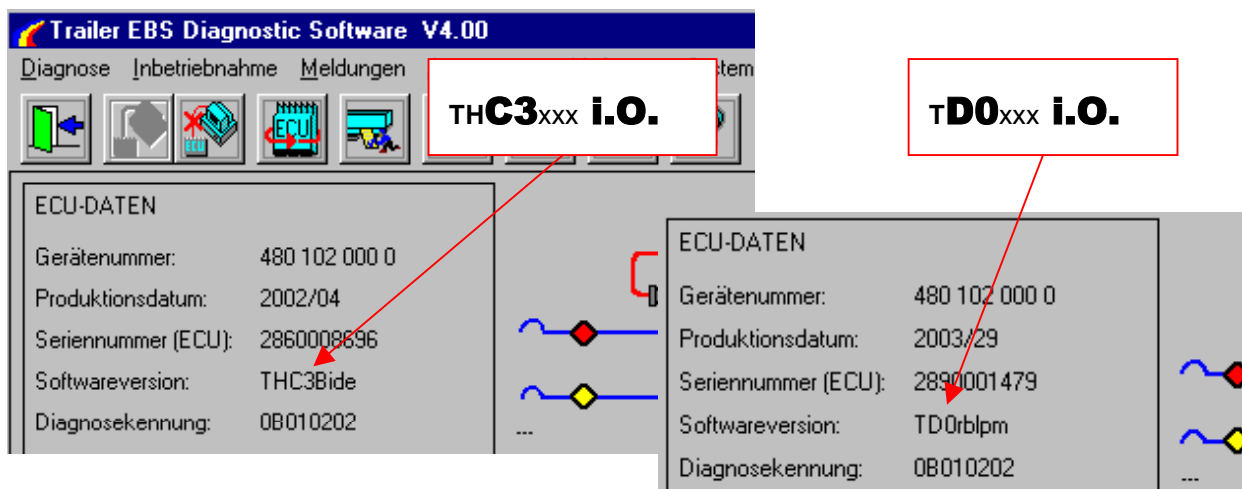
Trailer EBS Diagnostic Software V4.00

Diagnose Inbetriebnahme Meldungen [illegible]stem

THC3xxx i.O.

TD0xxx i.O.

ECU-DATEN

Gerätenummer: 480 102 000 0
Produktionsdatum: 2002/04
Seriennummer (ECU): 2860008696
Softwareversion: THC3Bide
Diagnosekennung: 0B010202

---

ECU-DATEN

Gerätenummer: 480 102 000 0
Produktionsdatum: 2003/29
Seriennummer (ECU): 2890001479
Softwareversion: TD0rblpm
Diagnosekennung: 0B010202

---